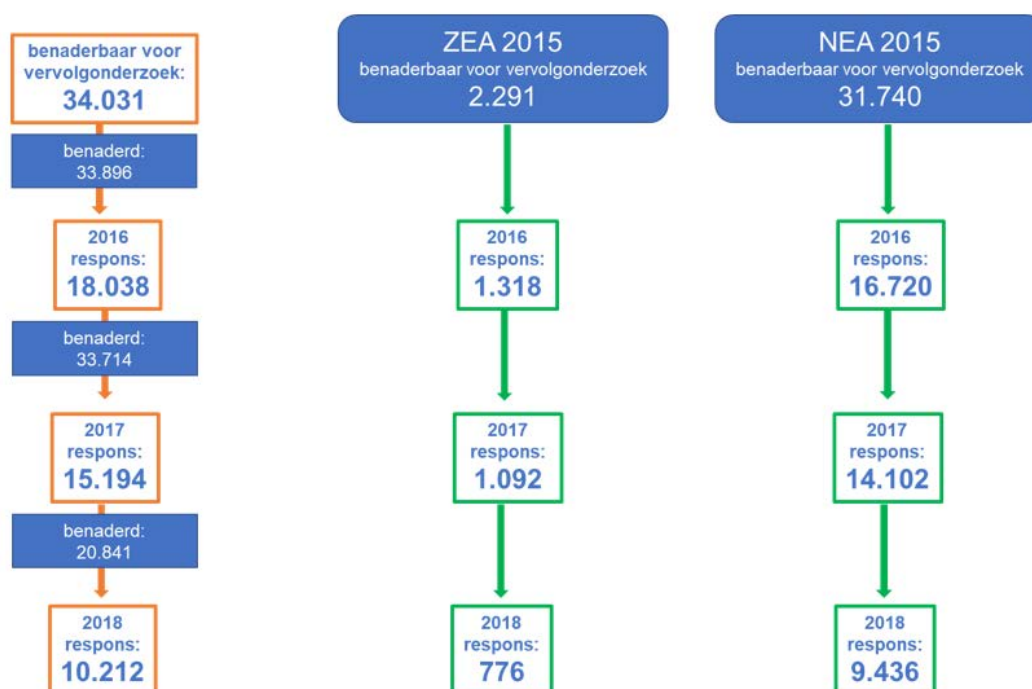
benaderbaar voor vervolgonderzoek:
34.031

benaderd:
33.896

2016
respons:
18.038

benaderd:
33.714

2017
respons:
15.194

benaderd:
20.841

2018
respons:
10.212

ZEA 2015
benaderbaar voor vervolgonderzoek
2.291

2016
respons:
1.318

2017
respons:
1.092

2018
respons:
776

NEA 2015
benaderbaar voor vervolgonderzoek
31.740

2016
respons:
16.720

2017
respons:
14.102

2018
respons:
9.436